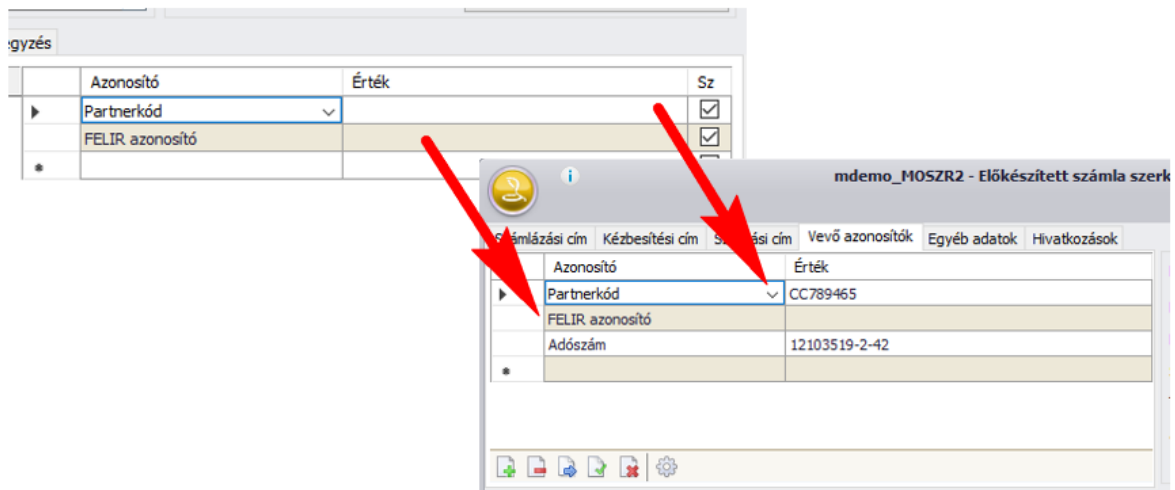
egyzés

| | Azonosító | Érték | Sz |
|---|---|---|---|
| ▸ | Partnerkód | | ☑ |
| | FELIR azonosító | | ☑ |
| * | | | |

mdemo_MOSZR2 - Előkészített számla szerk

Számlázási cím | Kézbesítési cím | Sz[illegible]ási cím | Vevő azonosítók | Egyéb adatok | Hivatkozások

| | Azonosító | Érték |
|---|---|---|
| ▸ | Partnerkód | CC789465 |
| | FELIR azonosító | |
| | Adószám | 12103519-2-42 |
| * | | |